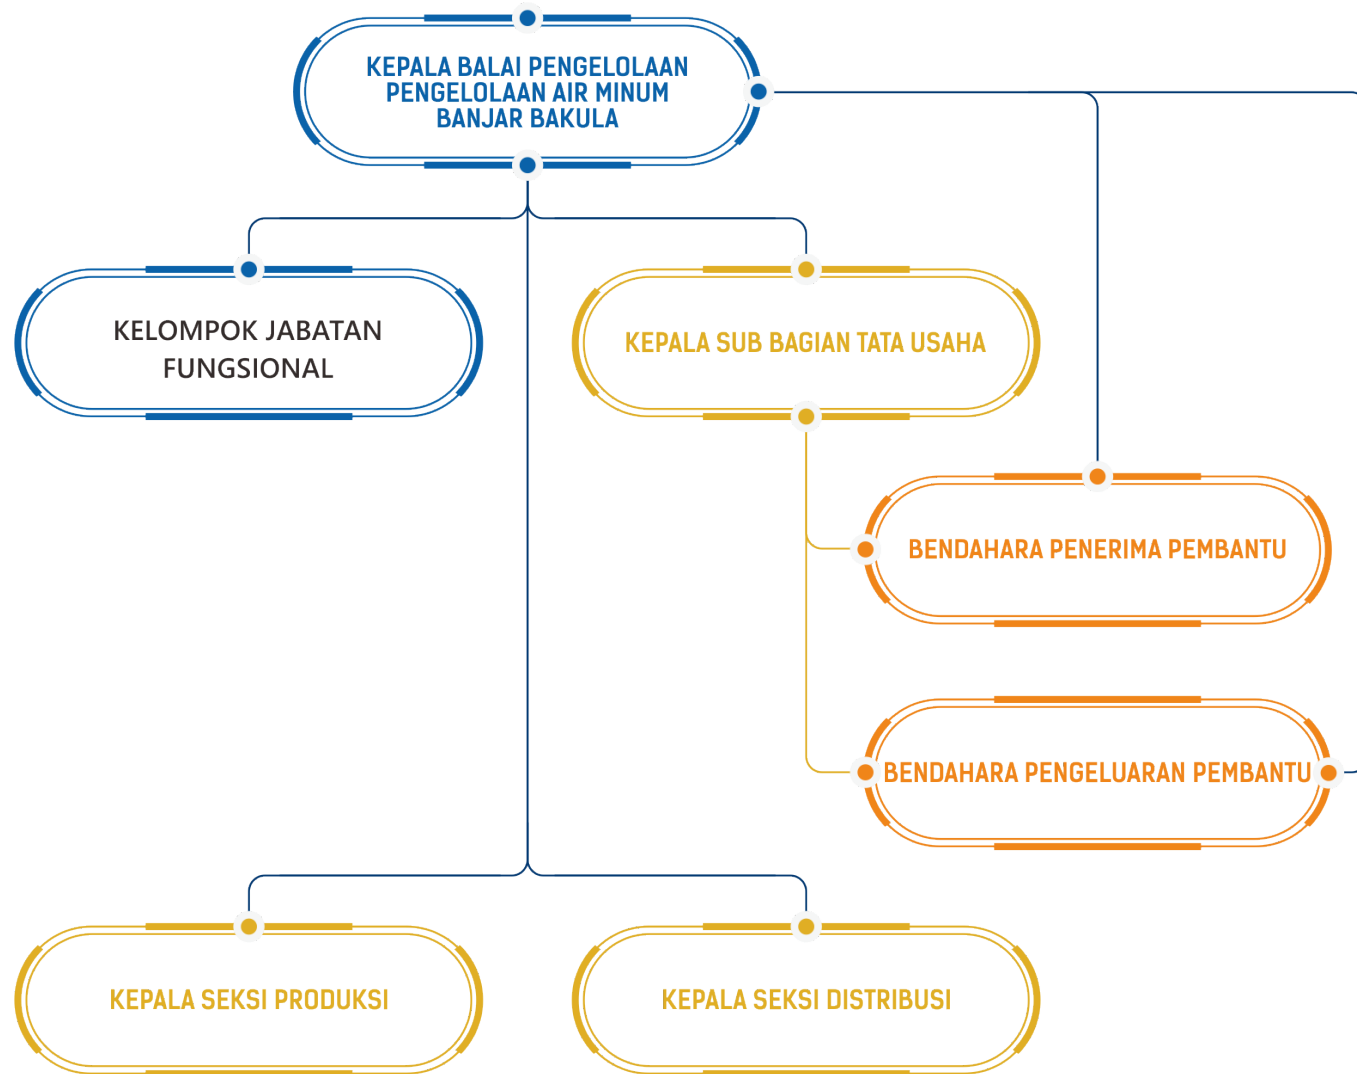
KEPALA BALAI PENGELOLAAN PENGELOLAAN AIR MINUM BANJAR BAKULA

KELOMPOK JABATAN FUNGSIONAL

KEPALA SUB BAGIAN TATA USAHA

BENDAHARA PENERIMA PEMBANTU

BENDAHARA PENGELUARAN PEMBANTU

KEPALA SEKSI PRODUKSI

KEPALA SEKSI DISTRIBUSI